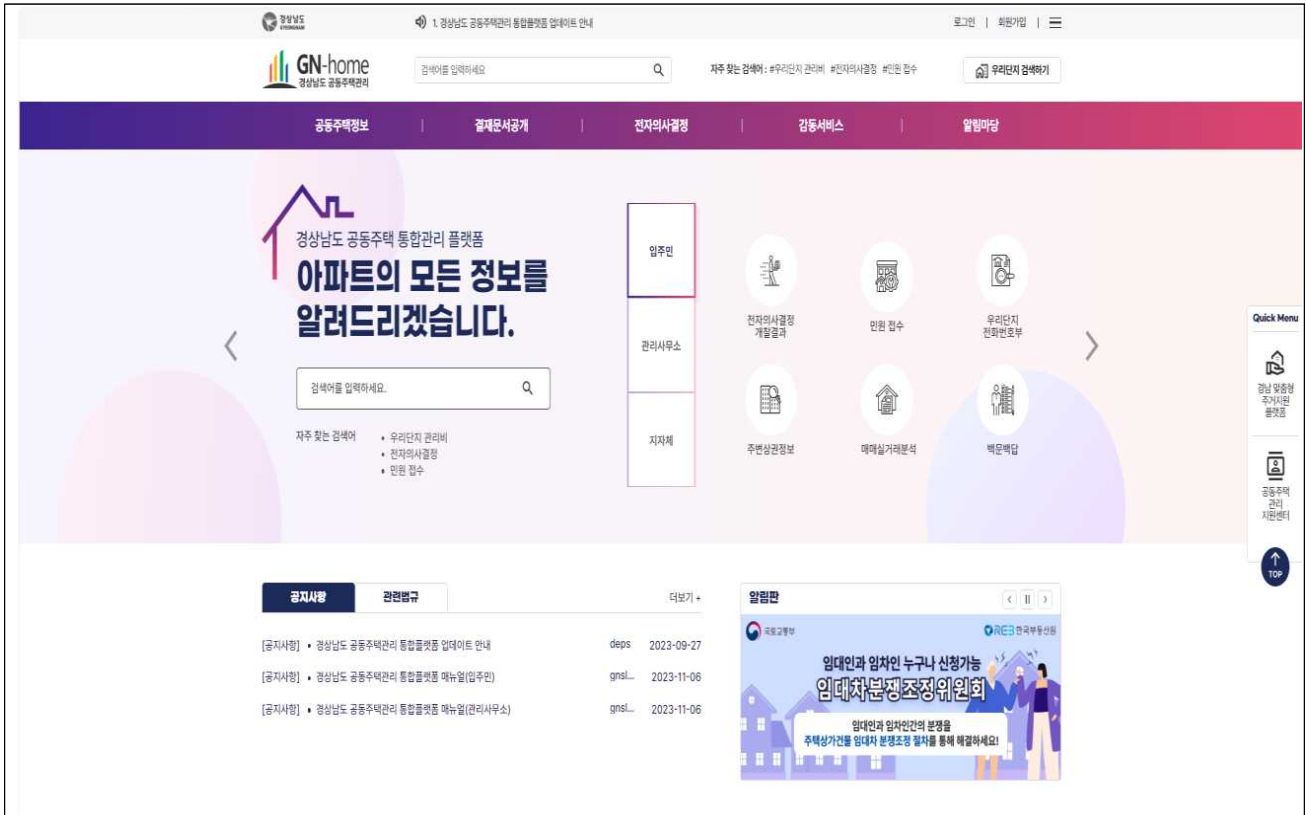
경상남도 GYEONGNAM

1. 경상남도 공동주택관리 통합플랫폼 업데이트 안내

로그인 | 회원가입 | ☰

GN-home
경상남도 공동주택관리

검색어를 입력하세요

자주 찾는 검색어 : #우리단지 관리비 #전자의사결정 #민원 접수

우리단지 검색하기

공동주택정보 | 결재문서공개 | 전자의사결정 | 감동서비스 | 알림마당

경상남도 공동주택 통합관리 플랫폼
아파트의 모든 정보를
알려드리겠습니다.

검색어를 입력하세요.

자주 찾는 검색어
• 우리단지 관리비
• 전자의사결정
• 민원 접수

입주민
관리사무소
지자체

전자의사결정 개찰결과
민원 접수
우리단지 전화번호부
주변상권정보
매매실거래분석
백문백답

Quick Menu
경남 맞춤형 주거지원 플랫폼
공동주택 관리 지원센터
TOP

공지사항
관련법규
더보기 +

[공지사항] • 경상남도 공동주택관리 통합플랫폼 업데이트 안내 deps 2023-09-27
[공지사항] • 경상남도 공동주택관리 통합플랫폼 매뉴얼(입주민) gnsl... 2023-11-06
[공지사항] • 경상남도 공동주택관리 통합플랫폼 매뉴얼(관리사무소) gnsl... 2023-11-06

알림판

국토교통부
REB 한국부동산원
임대인과 임차인 누구나 신청가능
임대차분쟁조정위원회
임대인과 임차인간의 분쟁을
주택상가건물 임대차 분쟁조정 절차를 통해 해결하세요!